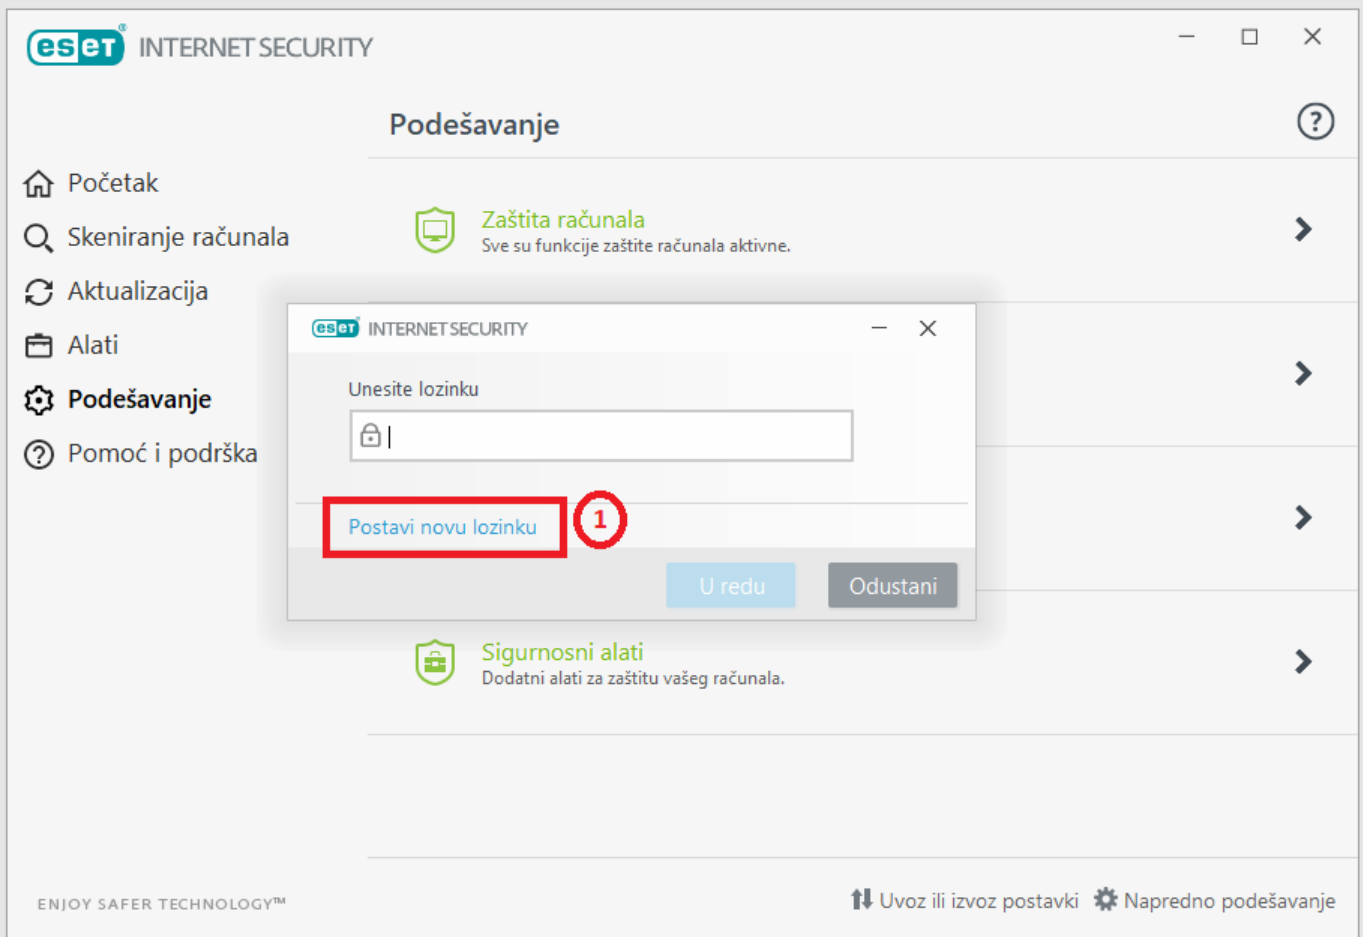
eset INTERNET SECURITY

Podešavanje

Početak
Skeniranje računala
Aktualizacija
Alati
Podešavanje
Pomoć i podrška

Zaštita računala
Sve su funkcije zaštite računala aktivne.

eset INTERNET SECURITY

Unesite lozinku

Postavi novu lozinku

1

U redu
Odustani

Sigurnosni alati
Dodatni alati za zaštitu vašeg računala.

ENJOY SAFER TECHNOLOGY™

Uvoz ili izvoz postavki
Napredno podešavanje